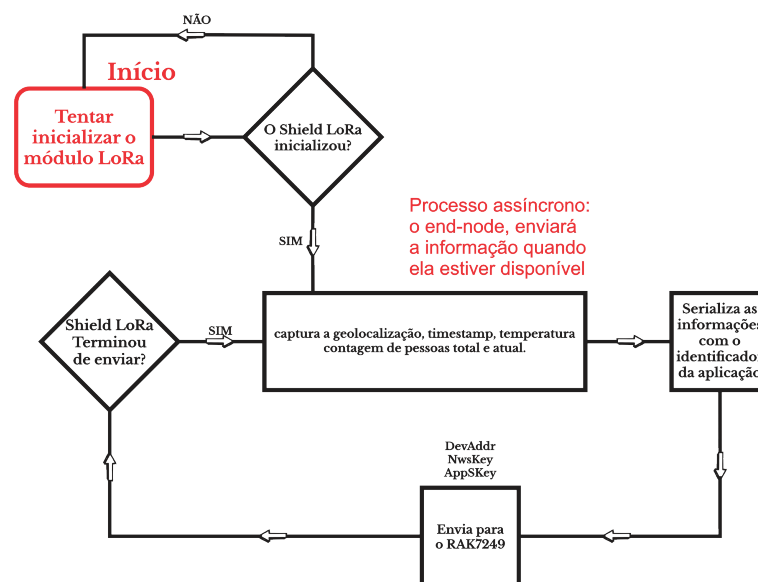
NÃO

Início

Tentar inicializar o módulo LoRa

O Shield LoRa inicializou?

SIM

Processo assíncrono: o end-node, enviará a informação quando ela estiver disponível

Shield LoRa Terminou de enviar?

SIM

captura a geolocalização, timestamp, temperatura contagem de pessoas total e atual.

Serializa as informaçõe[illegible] com o identificado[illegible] da aplicação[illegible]

DevAddr
NwsKey
AppSKey

Envia para o RAK7249